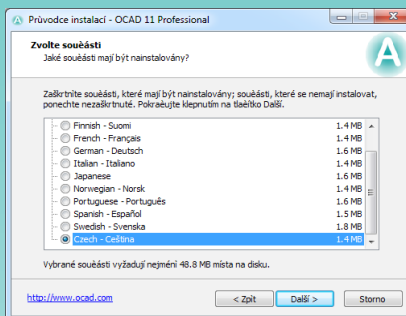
Průvodce instalací - OCAD 11 Professional

Zvolte součásti
Jaké součásti mají být nainstalovány?

Zaškrtněte součásti, které mají být nainstalovány; součásti, které se nemají instalovat, ponechte nezaškrtnuté. Pokračujte klepnutím na tlačítko Další.

| | |
|---|---|
| Finnish - Suomi | 1.4 MB |
| French - Français | 1.4 MB |
| German - Deutsch | 1.6 MB |
| Italian - Italiano | 1.4 MB |
| Japanese | 1.6 MB |
| Norwegian - Norsk | 1.4 MB |
| Portuguese - Português | 1.6 MB |
| Spanish - Español | 1.5 MB |
| Swedish - Svenska | 1.8 MB |
| Czech - Čeština | 1.4 MB |

Vybrané součásti vyžadují nejméně 48.8 MB místa na disku.

http://www.ocad.com

< Zpět
Další >
Storno